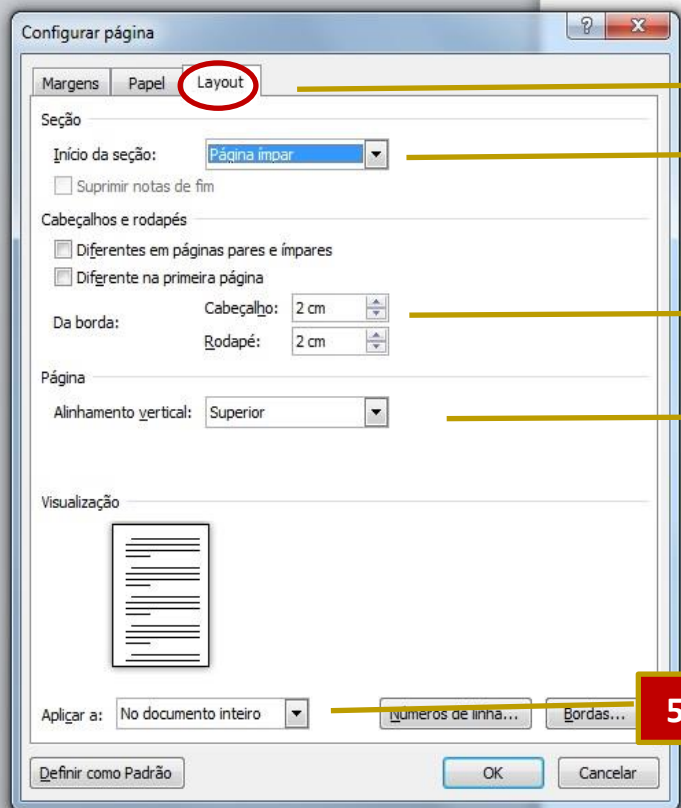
Configurar página

?

X

Margens

Papel

Layout

Seção

Início da seção:

Página ímpar

Suprimir notas de fim

Cabeçalhos e rodapés

Diferentes em páginas pares e ímpares

Diferente na primeira página

Da borda:

Cabeçalho:

2 cm

Rodapé:

2 cm

Página

Alinhamento vertical:

Superior

Visualização

Aplicar a:

No documento inteiro

Números de linha...

Bordas...

5

Definir como Padrão

OK

Cancelar